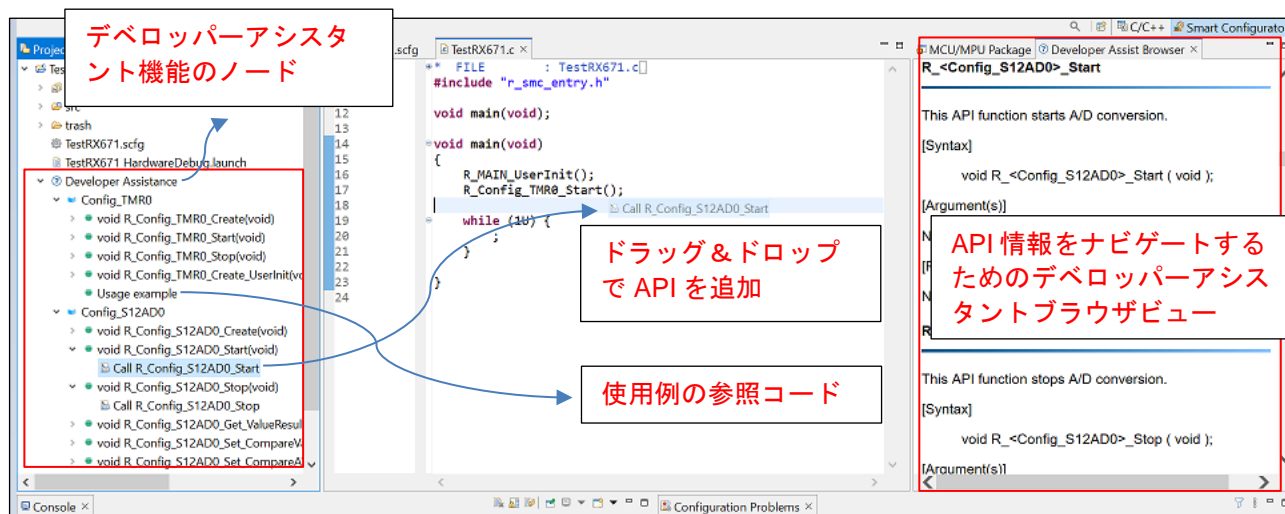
デベロッパーアシスタント機能のノード

Projec
Test
src
trash
TestRX671.scfg
TestRX671 HardwareDebug.launch
Developer Assistance
Config_TMR0
void R_Config_TMR0_Create(void)
void R_Config_TMR0_Start(void)
void R_Config_TMR0_Stop(void)
void R_Config_TMR0_Create_UserInit(vo
Usage example
Config_S12AD0
void R_Config_S12AD0_Create(void)
void R_Config_S12AD0_Start(void)
Call R_Config_S12AD0_Start
void R_Config_S12AD0_Stop(void)
Call R_Config_S12AD0_Stop
void R_Config_S12AD0_Get_ValueResul
void R_Config_S12AD0_Set_CompareV
void R_Config_S12AD0_Set_CompareA

.scfg
TestRX671.c ×
* FILE : TestRX671.c
#include "r_smc_entry.h"
12
13 void main(void);
14
15 void main(void)
16 {
17 R_MAIN_UserInit();
18 R_Config_TMR0_Start();
19 Call R_Config_S12AD0_Start
20 while (1U) {
21 ;
22 }
23
24 }

ドラッグ＆ドロップで API を追加

使用例の参照コード

C/C++ Smart Configurato
MCU/MPU Package Developer Assist Browser ×
R_<Config_S12AD0>_Start

This API function starts A/D conversion.
[Syntax]
void R_<Config_S12AD0>_Start ( void );
[Argument(s)]
N
[R
N
R

API 情報をナビゲートするためのデベロッパーアシスタントブラウザビュー

This API function stops A/D conversion.
[Syntax]
void R_<Config_S12AD0>_Stop ( void );
[Argument(s)]

Console ×
Configuration Problems ×